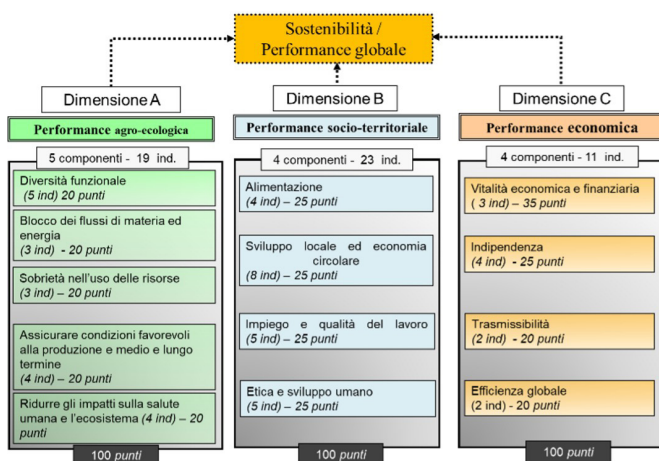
Sostenibilità / Performance globale

Dimensione A

Performance agro-ecologica

5 componenti - 19 ind.

Diversità funzionale
(5 ind) 20 punti

Blocco dei flussi di materia ed energia
(3 ind) - 20 punti

Sobrietà nell'uso delle risorse
(3 ind) – 20 punti

Assicurare condizioni favorevoli alla produzione e medio e lungo termine
(4 ind) – 20 punti

Ridurre gli impatti sulla salute umana e l'ecosistema (4 ind) – 20 punti

100 punti

Dimensione B

Performance socio-territoriale

4 componenti - 23 ind.

Alimentazione
(4 ind) – 25 punti

Sviluppo locale ed economia circolare
(8 ind) – 25 punti

Impiego e qualità del lavoro
(5 ind) – 25 punti

Etica e sviluppo umano
(5 ind) – 25 punti

100 punti

Dimensione C

Performance economica

4 componenti - 11 ind.

Vitalità economica e finanziaria
( 3 ind) – 35 punti

Indipendenza
(4 ind) - 25 punti

Trasmissibilità
(2 ind) - 20 punti

Efficienza globale
(2 ind) - 20 punti

100 punti